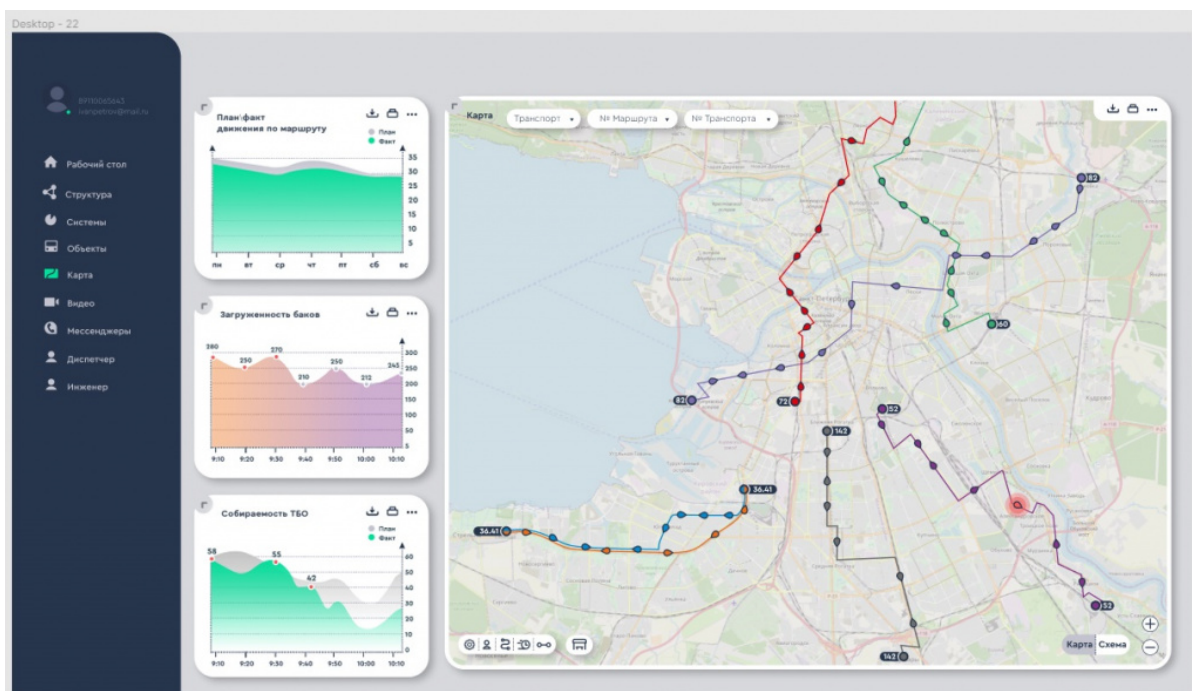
Desktop - 22

89110065643
ivanpetrov@mail.ru

Рабочий стол
Структура
Системы
Объекты
Карта
Видео
Мессенджеры
Диспетчер
Инженер

План\факт движения по маршруту
План
Факт
35
30
25
20
15
10
5
пн вт ср чт пт сб вс

Загруженность баков
280 250 270 210 250 212 245
300
250
200
150
100
50
5
9:10 9:20 9:30 9:40 9:50 10:00 10:10

Собираемость ТБО
План
Факт
58 55 42
60
50
40
30
20
10
9:10 9:20 9:30 9:40 9:50 10:00 10:10

Карта
Транспорт
№ Маршрута
№ Транспорта
82
60
83
72
52
142
36.41
36.41
52
142
Карта
Схема